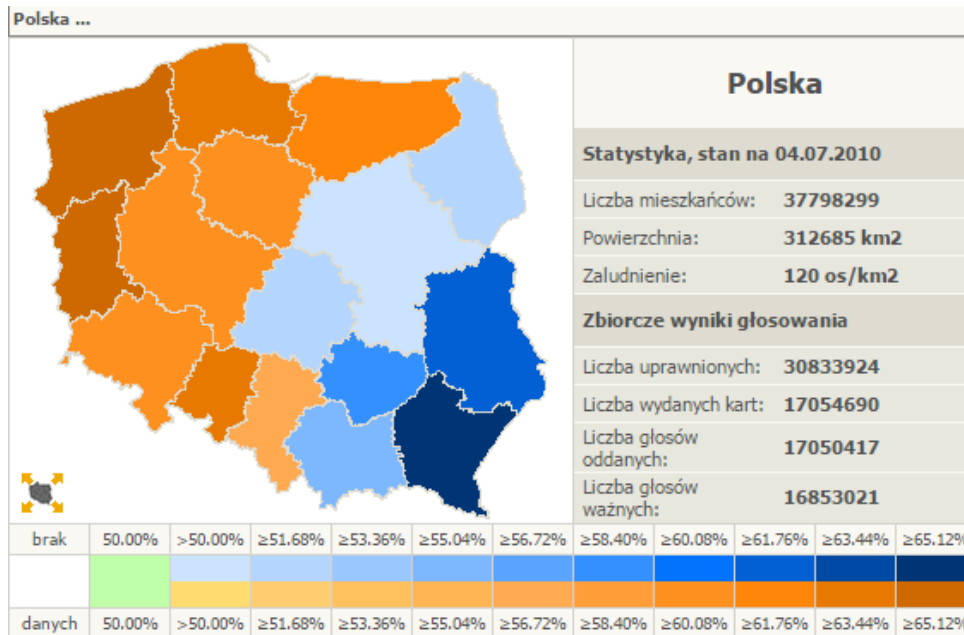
Polska ...

Polska

Statystyka, stan na 04.07.2010

| | |
|---|---|
| Liczba mieszkańców: | 37798299 |
| Powierzchnia: | 312685 km2 |
| Zaludnienie: | 120 os/km2 |

Zbiorcze wyniki głosowania

| | |
|---|---|
| Liczba uprawnionych: | 30833924 |
| Liczba wydanych kart: | 17054690 |
| Liczba głosów oddanych: | 17050417 |
| Liczba głosów ważnych: | 16853021 |

| brak | 50.00% | >50.00% | ≥51.68% | ≥53.36% | ≥55.04% | ≥56.72% | ≥58.40% | ≥60.08% | ≥61.76% | ≥63.44% | ≥65.12% |
|---|---|---|---|---|---|---|---|---|---|---|---|
| | | | | | | | | | | | |
| danych | 50.00% | >50.00% | ≥51.68% | ≥53.36% | ≥55.04% | ≥56.72% | ≥58.40% | ≥60.08% | ≥61.76% | ≥63.44% | ≥65.12% |